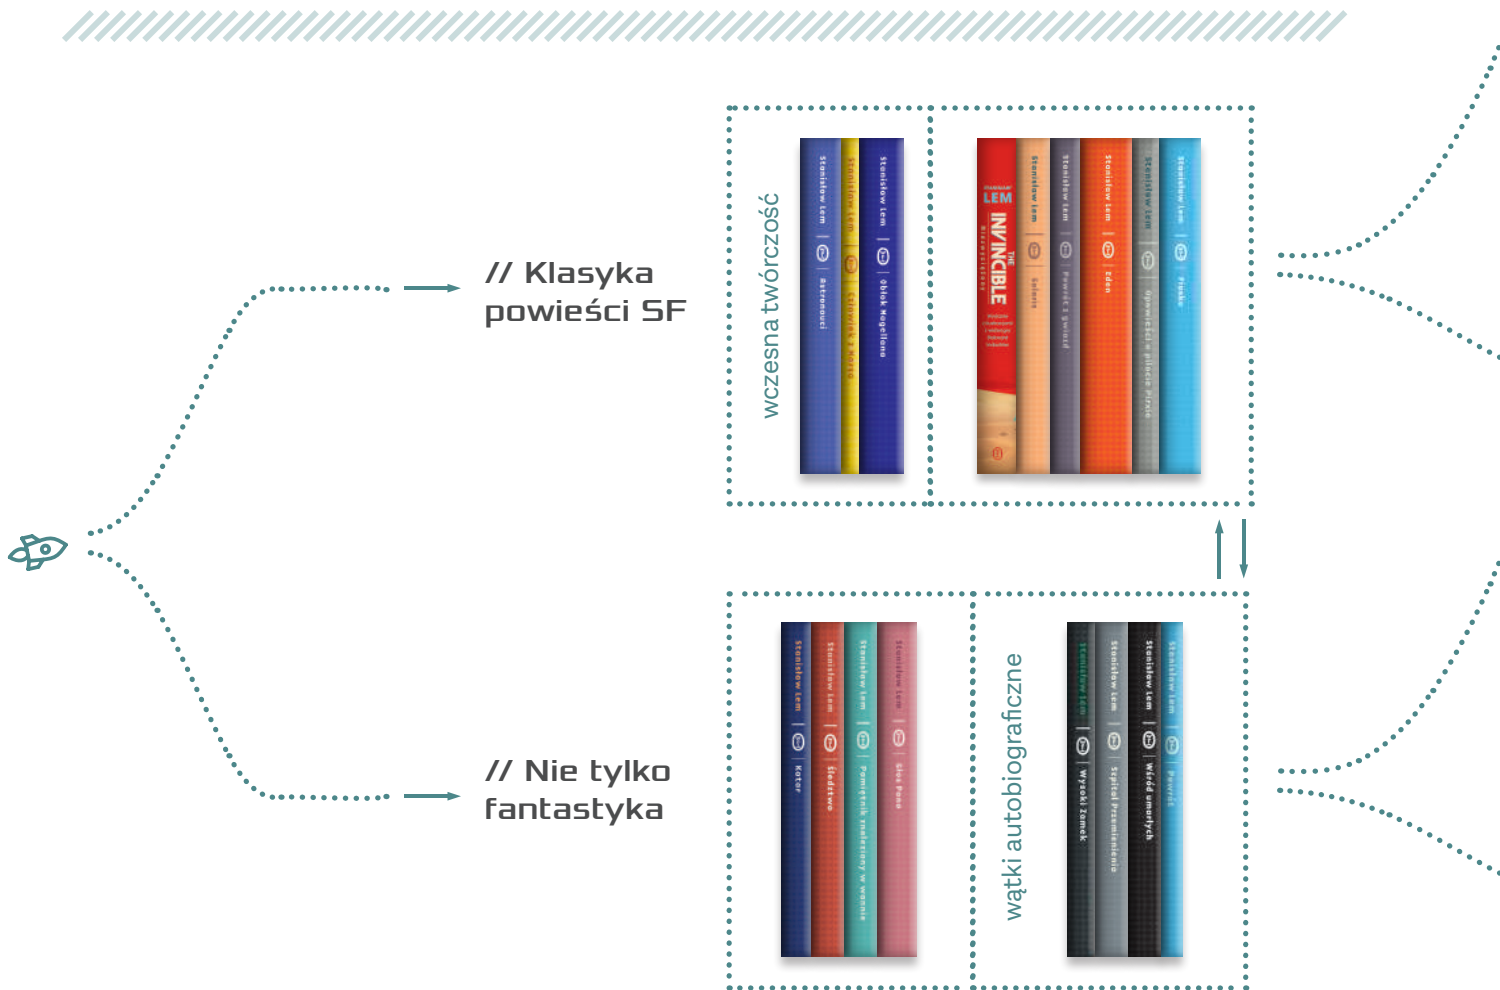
// Klasyka powieści SF

wczesna twórczość

Stanisław Lem Astronauci
Stanisław Lem Człowiek z Marsa
Stanisław Lem Obłok Magellana

Stanisław LEM THE INVINCIBLE
Stanisław Lem Solaris
Stanisław Lem Powrót z gwiazd
Stanisław Lem Eden
Stanisław Lem Opowieści o pilocie Pirxie
Stanisław Lem Fiasko

// Nie tylko fantastyka

Stanisław Lem Katar
Stanisław Lem Śledztwo
Stanisław Lem Pamiętnik znaleziony w wannie
Stanisław Lem Głos Pana

wątki autobiograficzne

Stanisław Lem Wysoki Zamek
Stanisław Lem Szpital Przemienienia
Stanisław Lem Wśród umarłych
Stanisław Lem Powrót